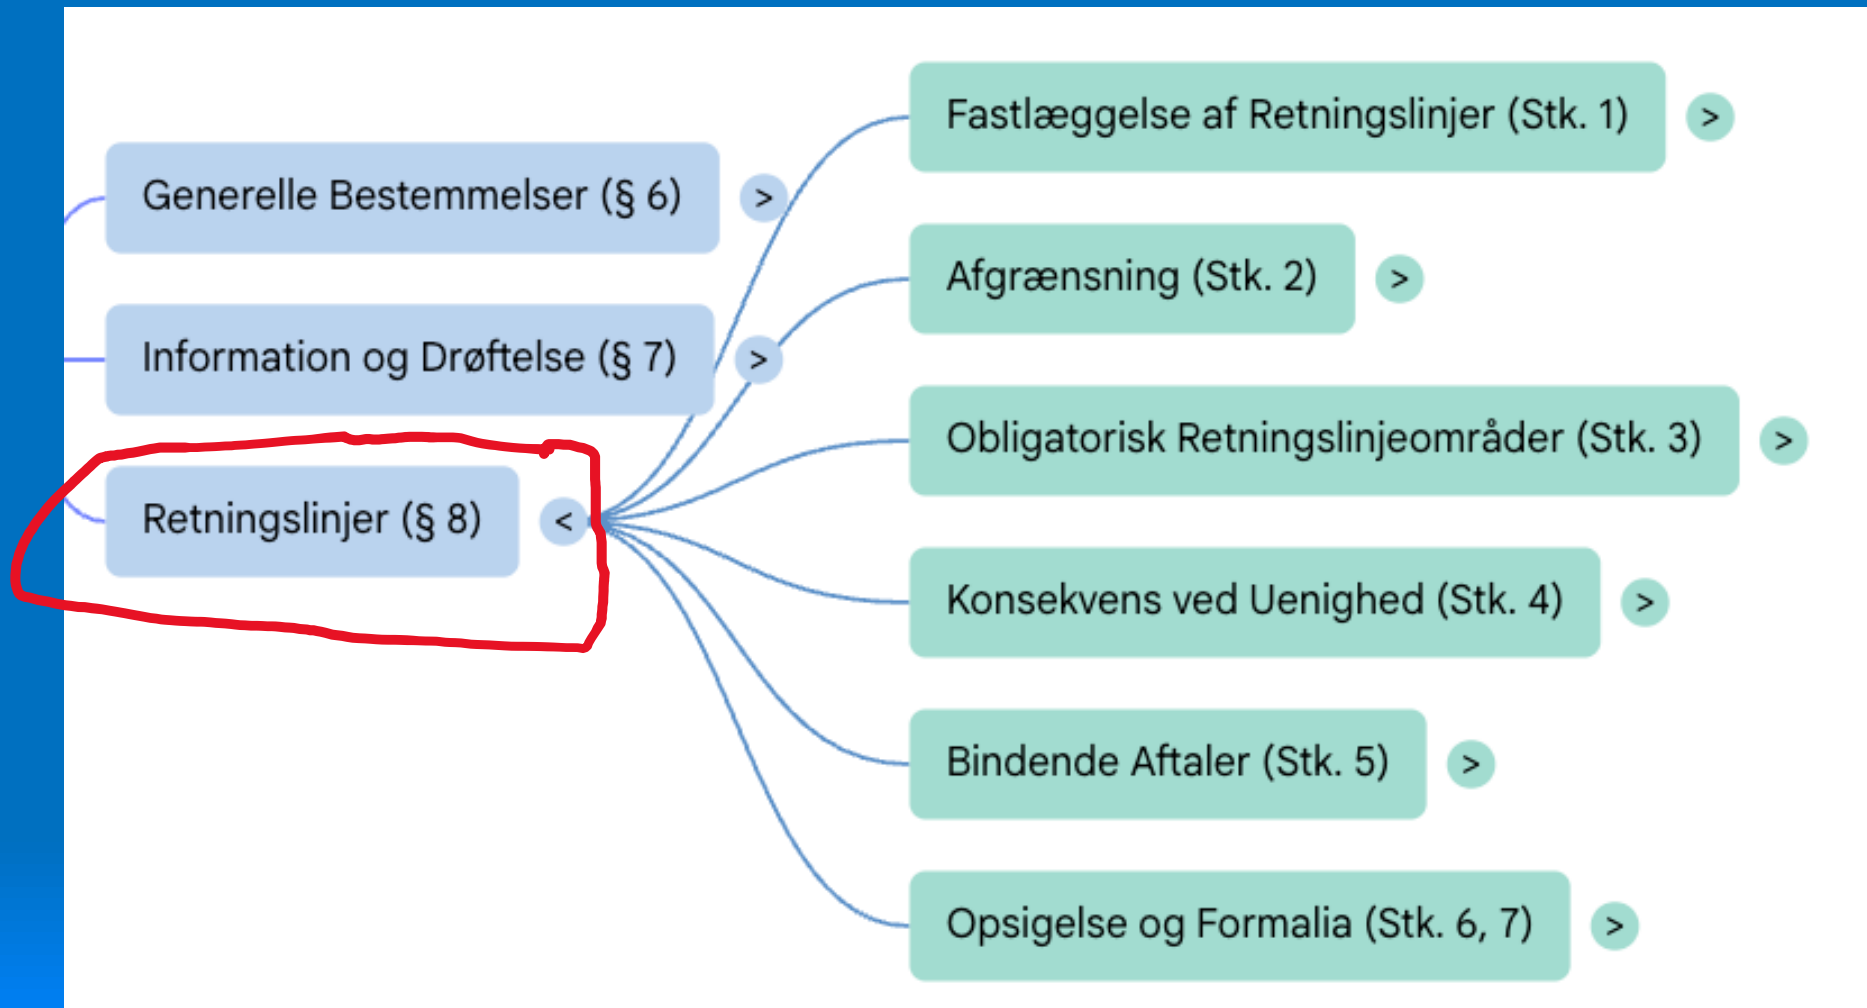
Generelle Bestemmelser (§ 6) >

Information og Drøftelse (§ 7) >

Retningslinjer (§ 8) <

Fastlæggelse af Retningslinjer (Stk. 1) >

Afgrænsning (Stk. 2) >

Obligatorisk Retningslinjeområder (Stk. 3) >

Konsekvens ved Uenighed (Stk. 4) >

Bindende Aftaler (Stk. 5) >

Opsigelse og Formalia (Stk. 6, 7) >